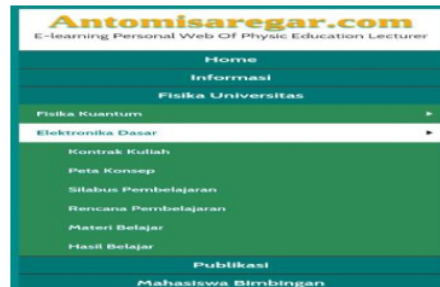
Antomisaregar.com
E-learning Personal Web Of Physic Education Lecturer

Home
Informasi
Fisika Universitas
Fisika Kuantum
Elektronika Dasar
Kontrak Kuliah
Peta Konsep
Silabus Pembelajaran
Rencana Pembelajaran
Materi Belajar
Hasil Belajar
Publikasi
Mahasiswa Bimbingan